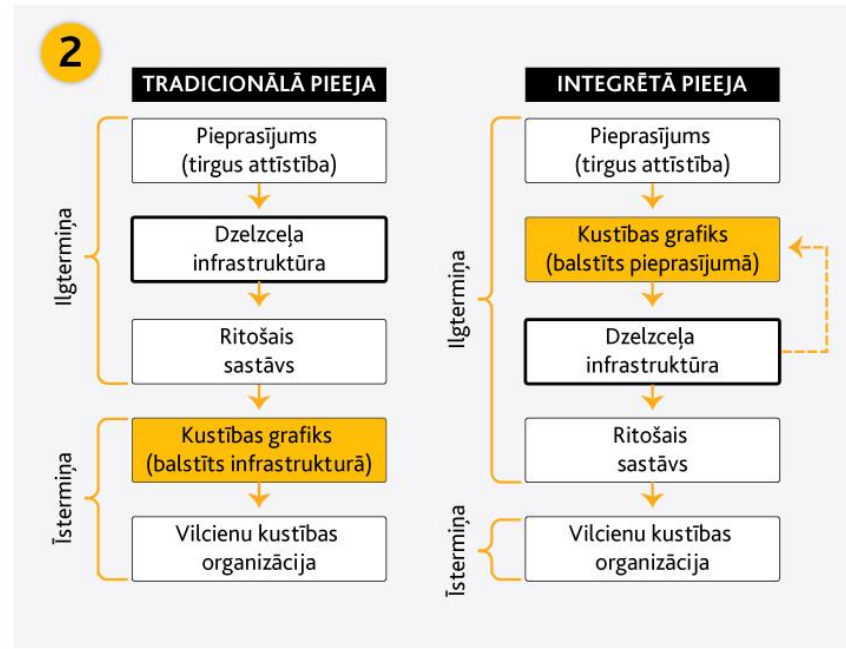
2

TRADICIONĀLĀ PIEEJA

Ilgtermiņa

Pieprasījums (tirgus attīstība)

Dzelzceļa infrastruktūra

Ritošais sastāvs

Īstermiņa

Kustības grafiks (balstīts infrastruktūrā)

Vilcienu kustības organizācija

INTEGRĒTĀ PIEEJA

Ilgtermiņa

Pieprasījums (tirgus attīstība)

Kustības grafiks (balstīts pieprasījumā)

Dzelzceļa infrastruktūra

Ritošais sastāvs

Īstermiņa

Vilcienu kustības organizācija